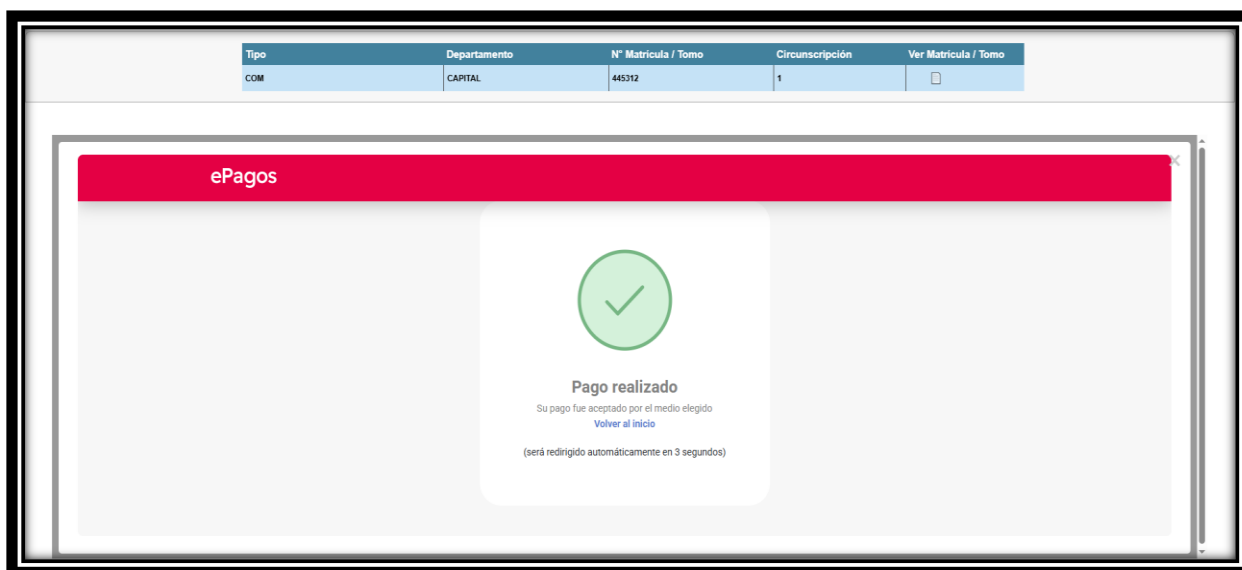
| Tipo | Departamento | N° Matricula / Tomo | Circunscripción | Ver Matrícula / Tomo |
|---|---|---|---|---|
| COM | CAPITAL | 445312 | 1 | |

ePagos

×

Pago realizado

Su pago fue aceptado por el medio elegido

Volver al inicio

(será redirigido automáticamente en 3 segundos)